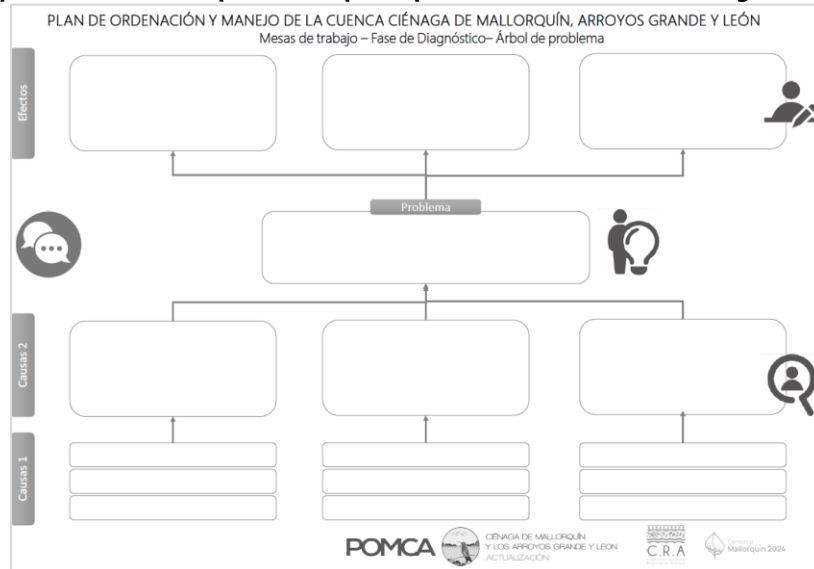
PLAN DE ORDENACIÓN Y MANEJO DE LA CUENCA CIÉNAGA DE MALLORQUÍN, ARROYOS GRANDE Y LEÓN
Mesas de trabajo – Fase de Diagnóstico– Árbol de problema

Efectos

Problema

Causas 2

Causas 1

POMCA CIÉNAGA DE MALLORQUÍN Y LOS ARROYOS GRANDE Y LEON ACTUALIZACIÓN

C.R.A

Consorcio Mallorquín 2024